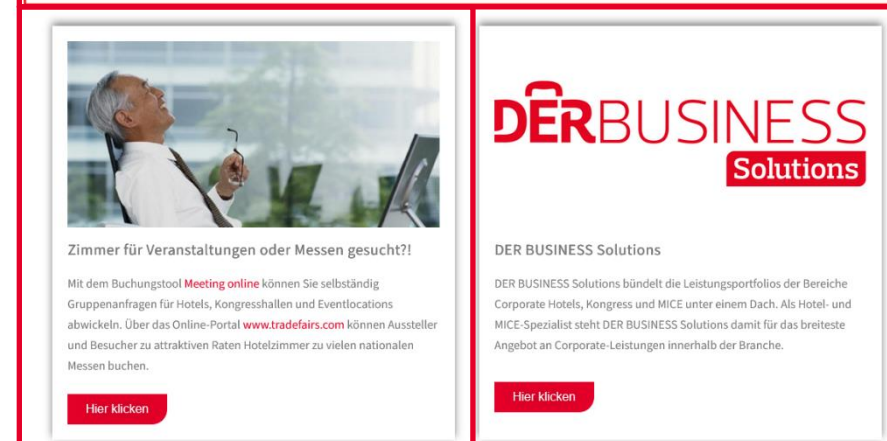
Zimmer für Veranstaltungen oder Messen gesucht?!

Mit dem Buchungstool Meeting online können Sie selbständig Gruppenanfragen für Hotels, Kongresshallen und Eventlocations abwickeln. Über das Online-Portal www.tradefairs.com können Aussteller und Besucher zu attraktiven Raten Hotelzimmer zu vielen nationalen Messen buchen.

Hier klicken

DERBUSINESS Solutions

DER BUSINESS Solutions

DER BUSINESS Solutions bündelt die Leistungsportfolios der Bereiche Corporate Hotels, Kongress und MICE unter einem Dach. Als Hotel- und MICE-Spezialist steht DER BUSINESS Solutions damit für das breiteste Angebot an Corporate-Leistungen innerhalb der Branche.

Hier klicken